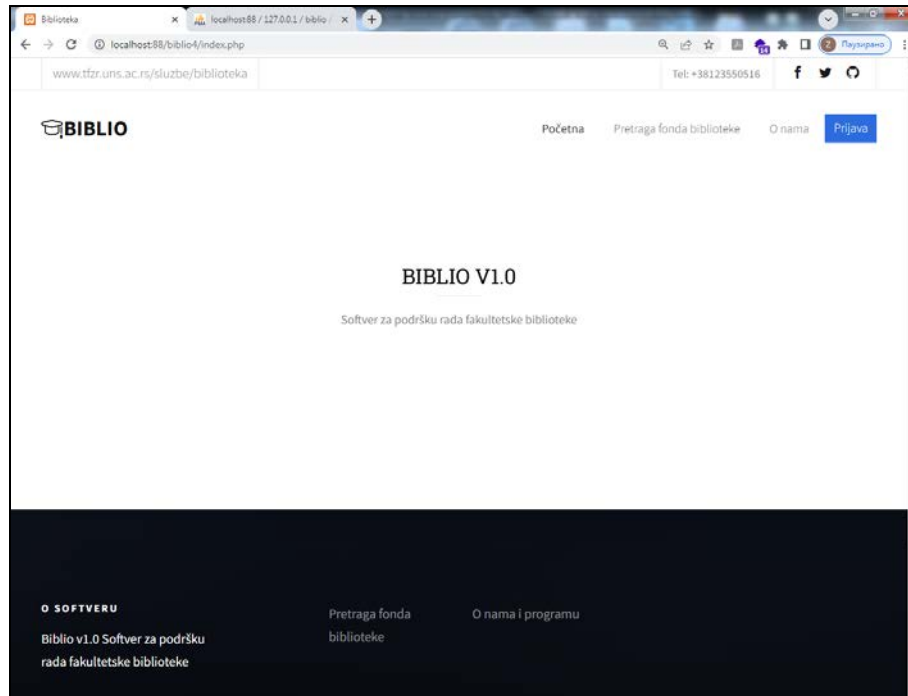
Biblioteka × localhost:88 / 127.0.0.1 / biblio / ×

localhost:88/biblio4/index.php

Паузирано

www.tfzr.uns.ac.rs/sluzbe/biblioteka

Tel: +38123550516

BIBLIO

Početna Pretraga fonda biblioteke O nama Prijava

BIBLIO V1.0

Softver za podršku rada fakultetske biblioteke

O SOFTVERU

Biblio v1.0 Softver za podršku rada fakultetske biblioteke

Pretraga fonda biblioteke

O nama i programu